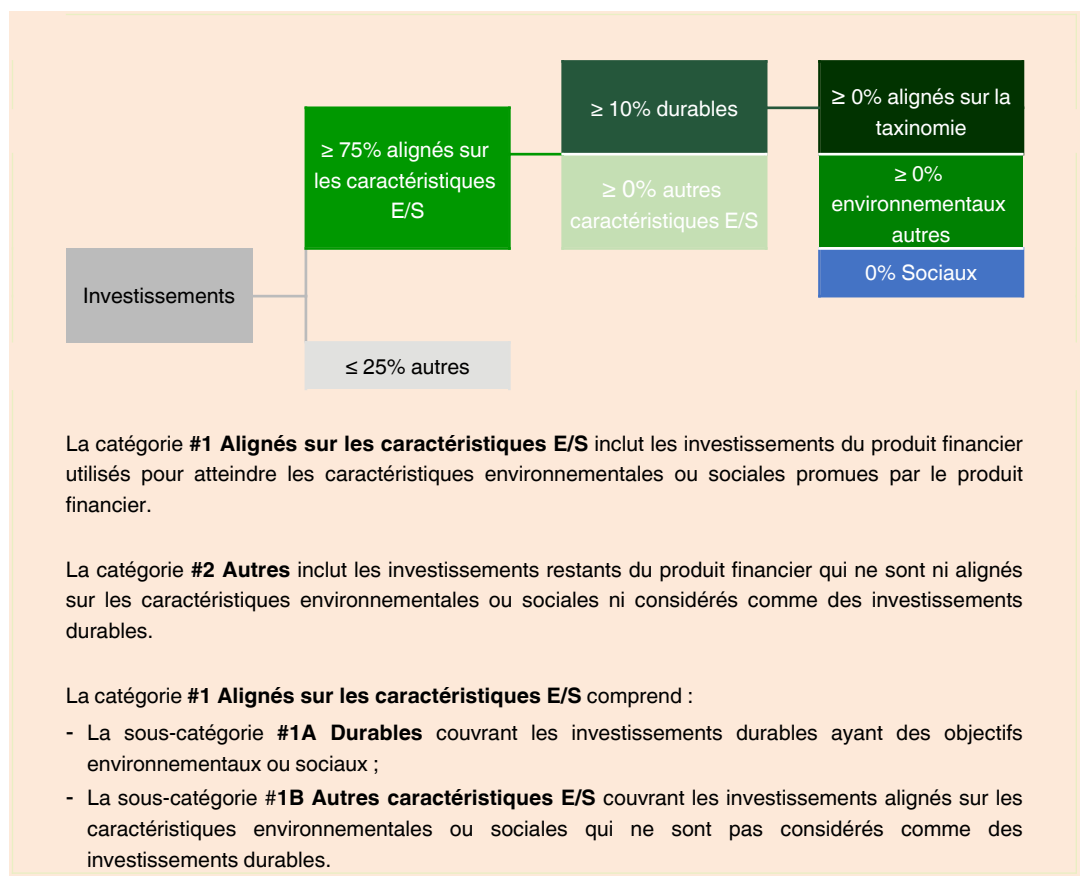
Investissements

≥ 75% alignés sur les caractéristiques E/S

≤ 25% autres

≥ 10% durables

≥ 0% autres caractéristiques E/S

≥ 0% alignés sur la taxinomie

≥ 0% environnementaux autres

0% Sociaux

La catégorie **#1 Alignés sur les caractéristiques E/S** inclut les investissements du produit financier utilisés pour atteindre les caractéristiques environnementales ou sociales promues par le produit financier.

La catégorie **#2 Autres** inclut les investissements restants du produit financier qui ne sont ni alignés sur les caractéristiques environnementales ou sociales ni considérés comme des investissements durables.

La catégorie **#1 Alignés sur les caractéristiques E/S** comprend :

- La sous-catégorie **#1A Durables** couvrant les investissements durables ayant des objectifs environnementaux ou sociaux ;
- La sous-catégorie #**1B Autres caractéristiques E/S** couvrant les investissements alignés sur les caractéristiques environnementales ou sociales qui ne sont pas considérés comme des investissements durables.